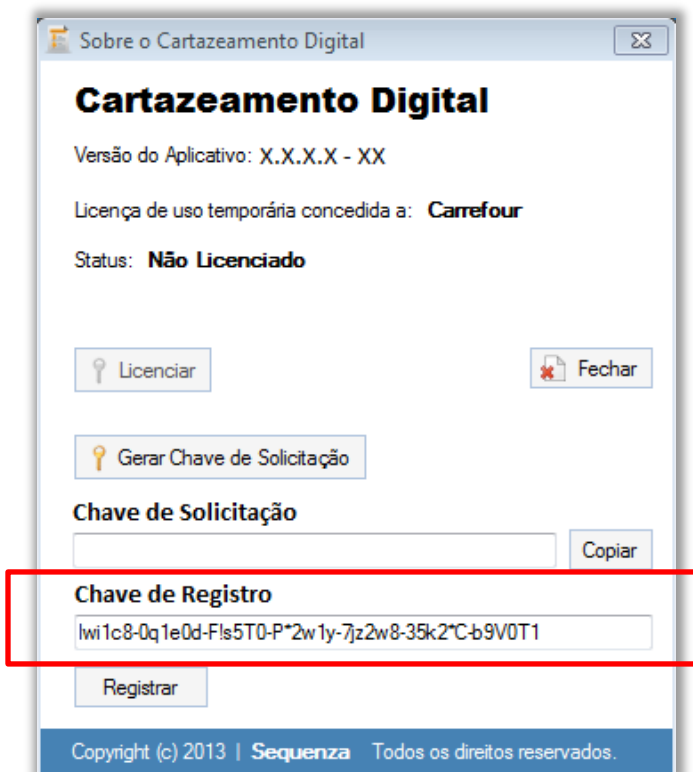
Sobre o Cartazeamento Digital

Cartazeamento Digital

Versão do Aplicativo: X.X.X.X - XX

Licença de uso temporária concedida a: Carrefour

Status: Não Licenciado

Licenciar

Fechar

Gerar Chave de Solicitação

Chave de Solicitação

Copiar

Chave de Registro

lwi1c8-0q1e0d-F!s5T0-P*2w1y-7jz2w8-35k2*C-b9V0T1

Registrar

Copyright (c) 2013 | Sequenza Todos os direitos reservados.